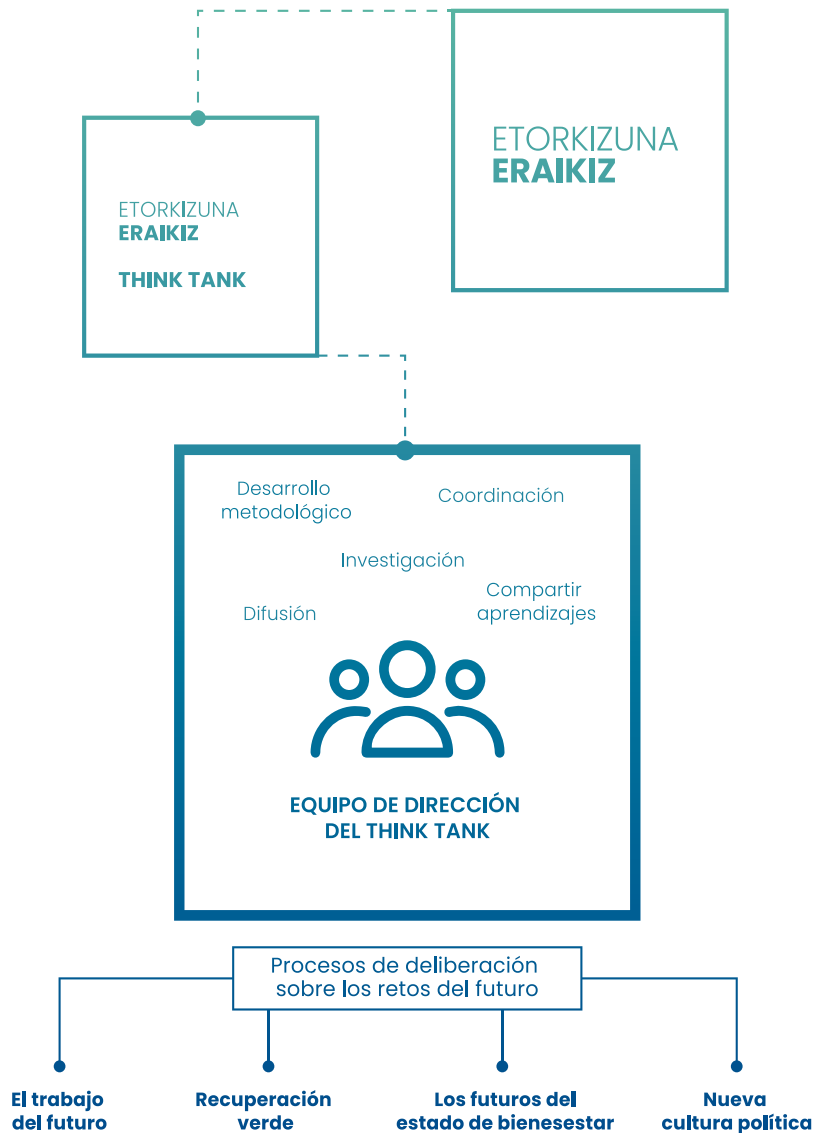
ETORKIZUNA
ERAIKIZ

ETORKIZUNA
ERAIKIZ

THINK TANK

Desarrollo metodológico

Coordinación

Investigación

Difusión

Compartir aprendizajes

EQUIPO DE DIRECCIÓN DEL THINK TANK

Procesos de deliberación sobre los retos del futuro

El trabajo del futuro

Recuperación verde

Los futuros del estado de bienesestar

Nueva cultura política